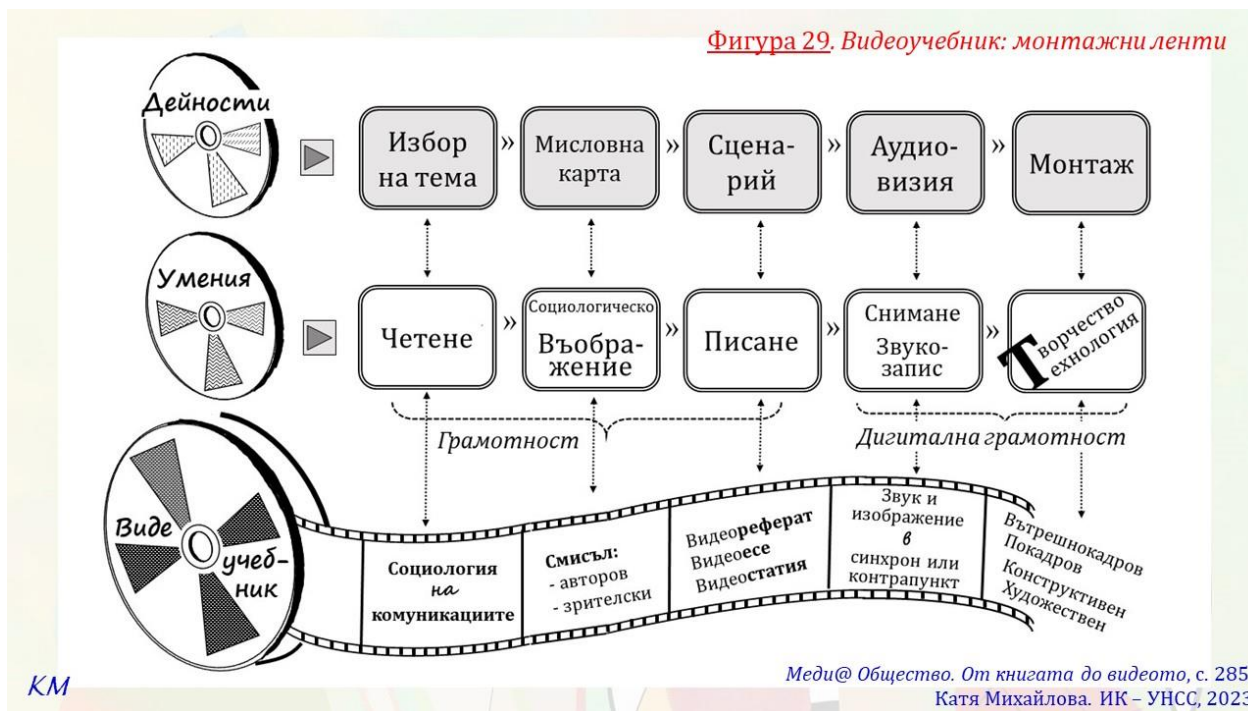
Фигура 29. Видеоучебник: монтажни ленти

Дейности

Избор на тема » Мисловна карта » Сценарий » Аудиовизия » Монтаж

Умения

Четене » Социологическо Въображение » Писане » Снимане Звукозапис » Творчество Технология

Грамотност

Дигитална грамотност

Видеоучебник

Социология на комуникациите

Смисъл:
- авторов
- зрителски

Видеореферат
Видеоесе
Видеостатия

Звук и изображение в синхрон или контрапункт

Вътрешнокадров
Покадров
Конструктивен
Художествен

КМ

Меди@ Общество. От книгата до видеото, с. 285
Катя Михайлова. ИК – УНСС, 2023